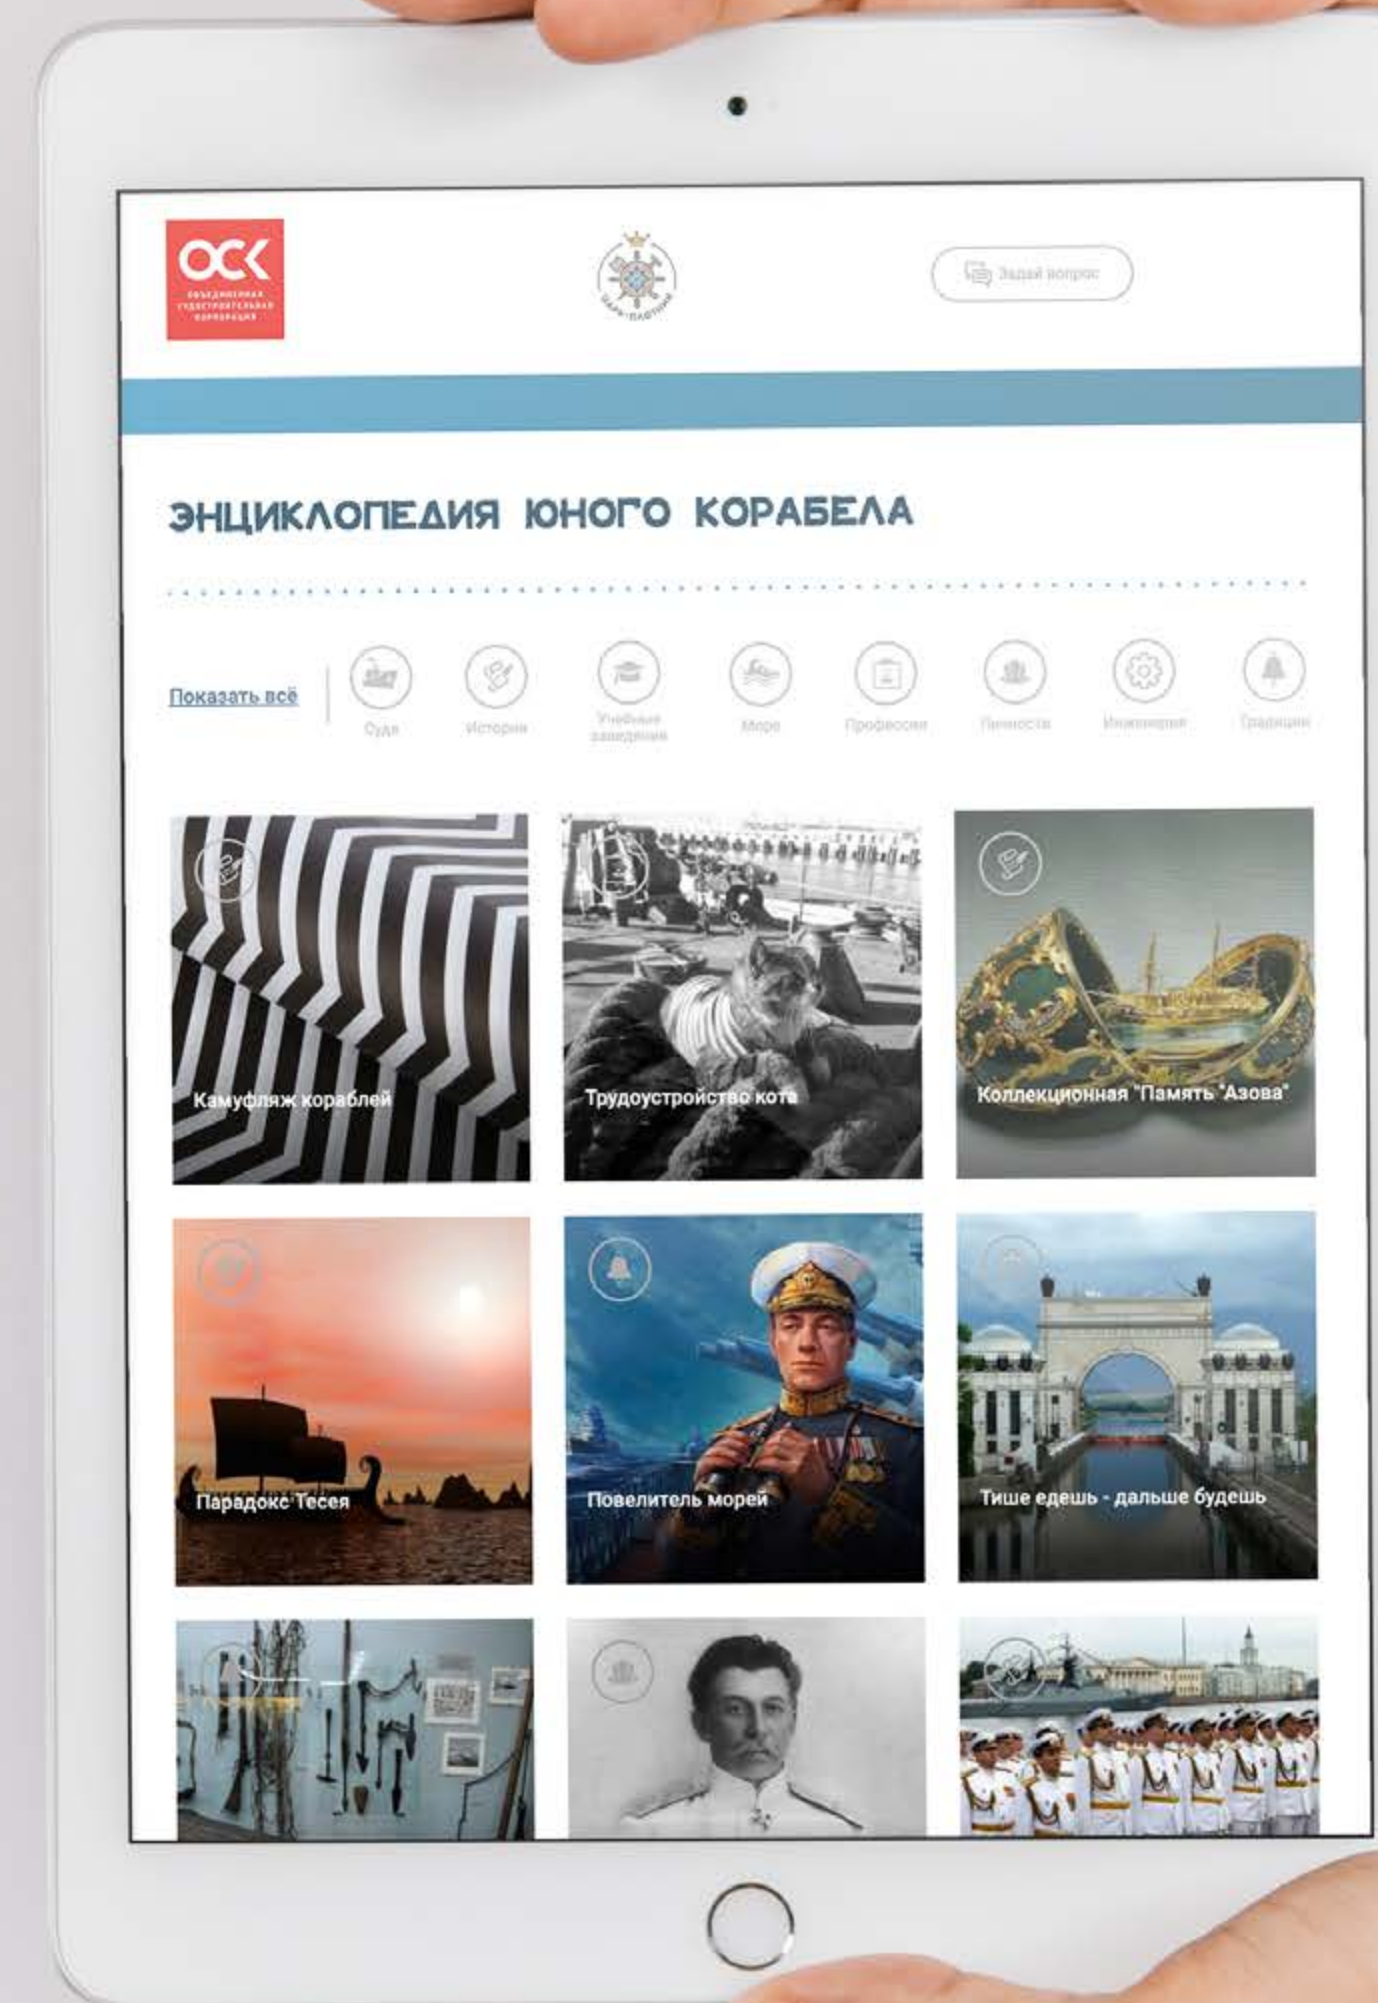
ОСК
ОБЪЕДИНЕННАЯ СУДОСТРОИТЕЛЬНАЯ КОРПОРАЦИЯ

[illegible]

Задай вопрос

ЭНЦИКЛОПЕДИЯ ЮНОГО КОРАБЕЛА

Показать всё

Суда

История

Учебные заведения

Море

Профессии

Личности

Инженерия

Традиции

Камуфляж кораблей

Трудоустройство кота

Коллекционная "Память Азова"

Парадокс Тесея

Повелитель морей

Тише едешь - дальше будешь